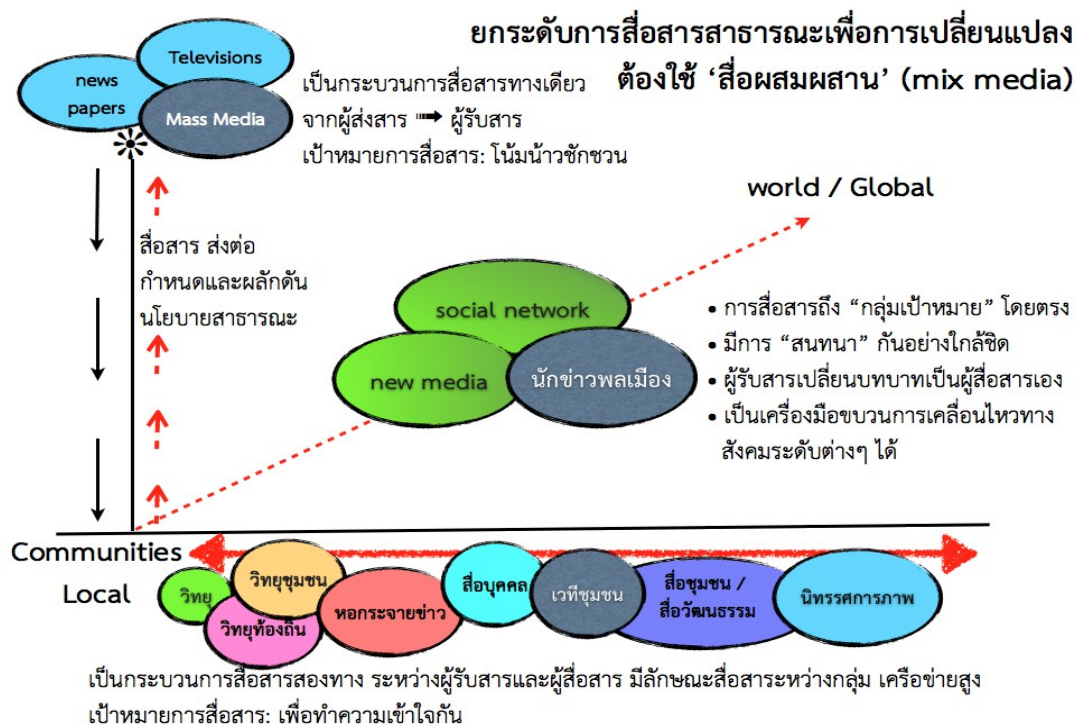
ยกระดับการสื่อสารสาธารณะเพื่อการเปลี่ยนแปลง
ต้องใช้ 'สื่อผสมผสาน' (mix media)

news papers

Televisions

Mass Media

เป็นกระบวนการสื่อสารทางเดียว
จากผู้ส่งสาร ➡ ผู้รับสาร
เป้าหมายการสื่อสาร: โน้มน้าวชักชวน

world / Global

สื่อสาร ส่งต่อ
กำหนดและผลักดันนโยบายสาธารณะ

social network

new media

นักข่าวพลเมือง

• การสื่อสารถึง "กลุ่มเป้าหมาย" โดยตรง
• มีการ "สนทนา" กันอย่างใกล้ชิด
• ผู้รับสารเปลี่ยนบทบาทเป็นผู้สื่อสารเอง
• เป็นเครื่องมือขบวนการเคลื่อนไหวทางสังคมระดับต่างๆ ได้

Communities

Local

วิทยุ

วิทยุชุมชน

วิทยุท้องถิ่น

หอกระจายข่าว

สื่อบุคคล

เวทีชุมชน

สื่อชุมชน / สื่อวัฒนธรรม

นิทรรศการภาพ

เป็นกระบวนการสื่อสารสองทาง ระหว่างผู้รับสารและผู้สื่อสาร มีลักษณะสื่อสารระหว่างกลุ่ม เครือข่ายสูง
เป้าหมายการสื่อสาร: เพื่อทำความเข้าใจกัน